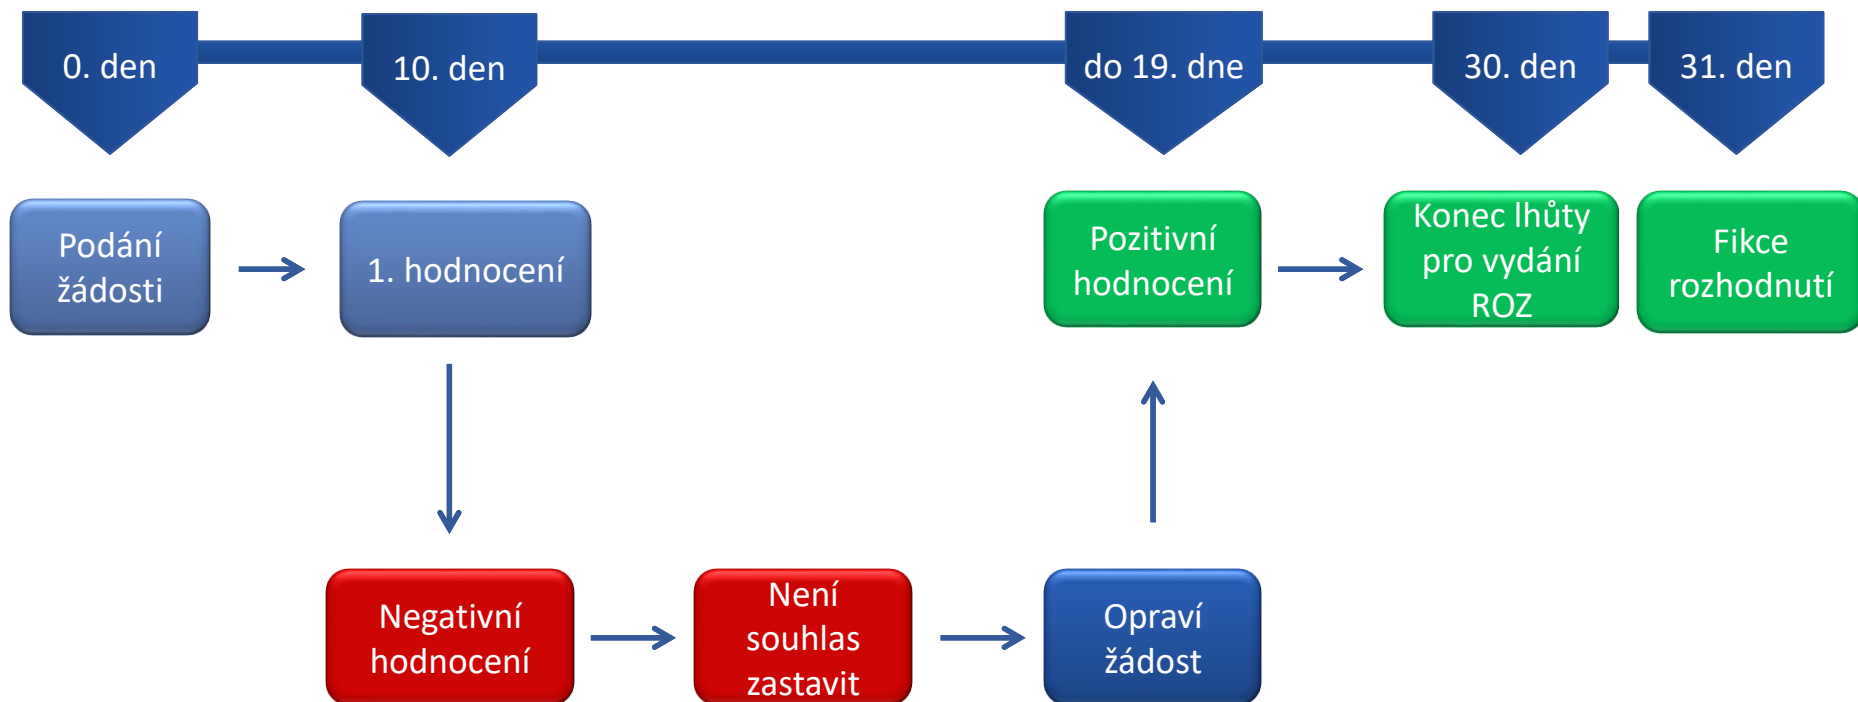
0. den

10. den

do 19. dne

30. den

31. den

Podání žádosti

1. hodnocení

Pozitivní hodnocení

Konec lhůty pro vydání ROZ

Fikce rozhodnutí

Negativní hodnocení

Není souhlas zastavit

Opraví žádost